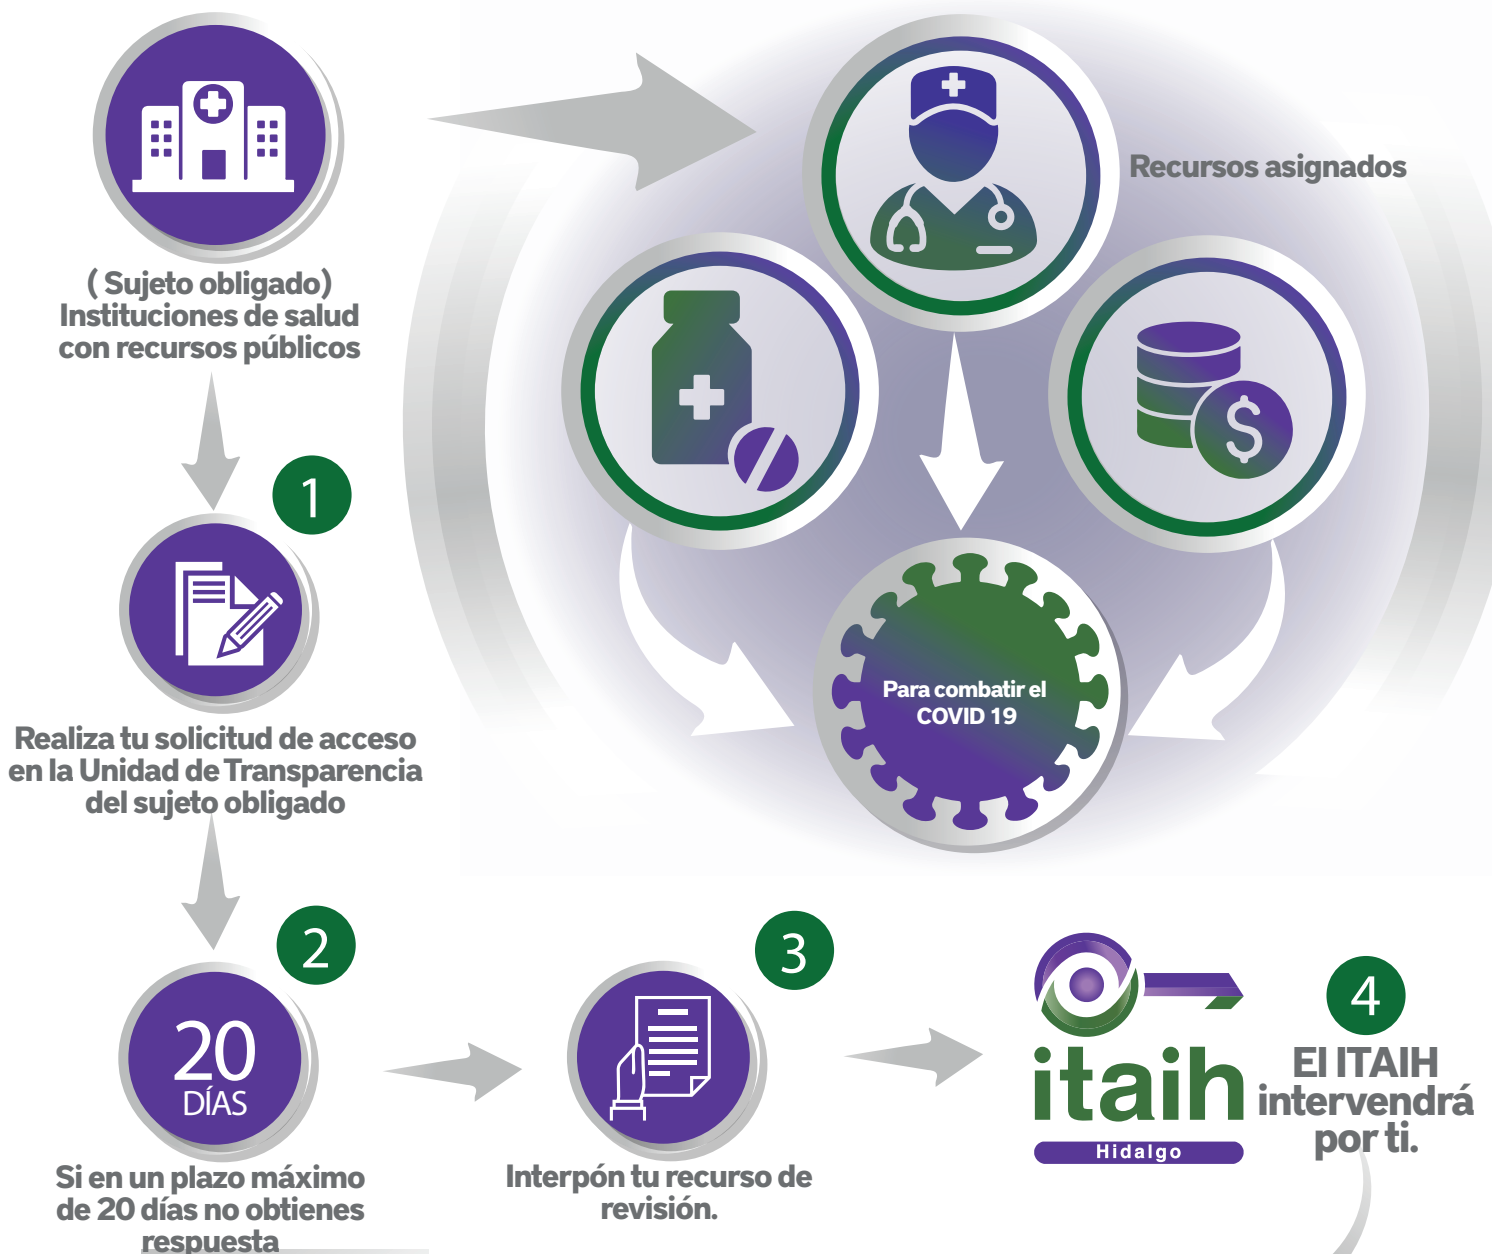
( Sujeto obligado)
Instituciones de salud con recursos públicos

Recursos asignados

Para combatir el COVID 19

1

Realiza tu solicitud de acceso en la Unidad de Transparencia del sujeto obligado

2

20 DÍAS

Si en un plazo máximo de 20 días no obtienes respuesta

3

Interpón tu recurso de revisión.

itaih
Hidalgo

4

El ITAIH intervendrá por ti.